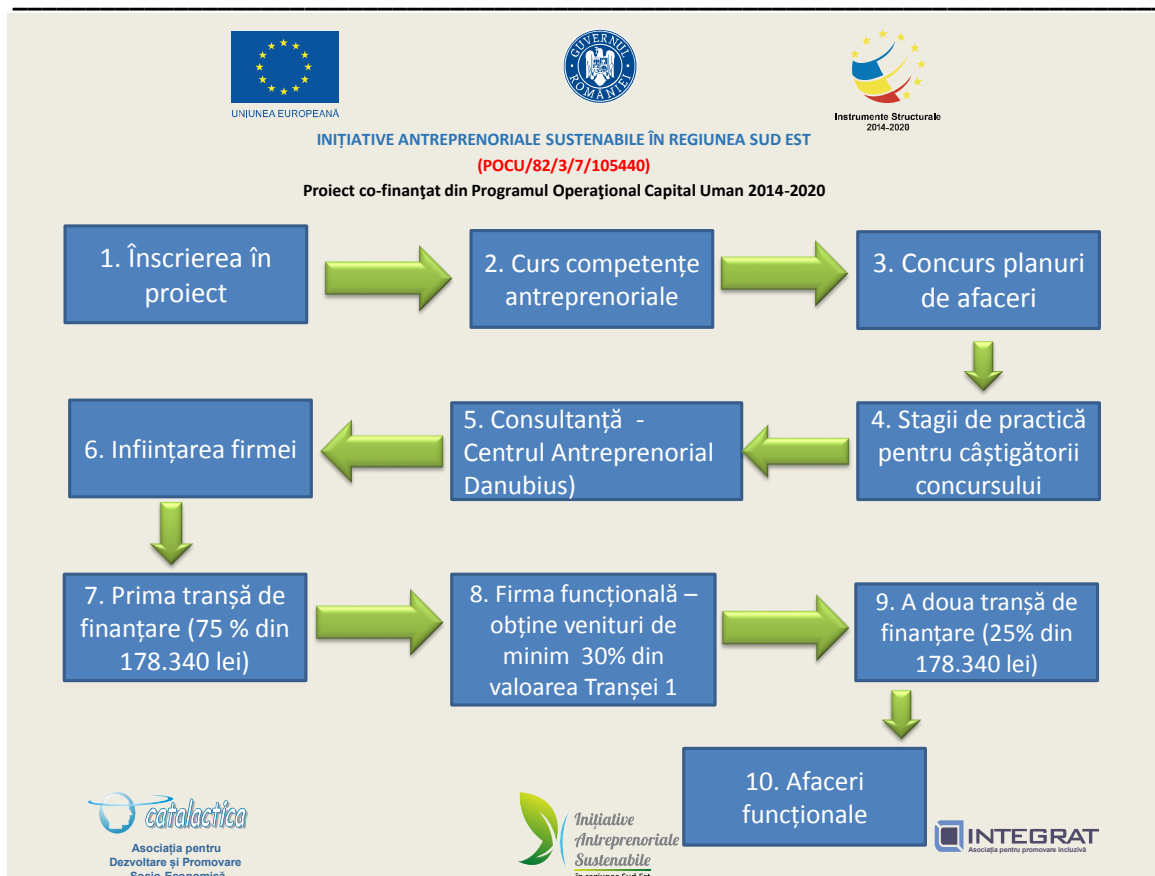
UNIUNEA EUROPEANĂ

GUVERNUL ROMÂNIEI

Instrumente Structurale 2014-2020

INIȚIATIVE ANTREPRENORIALE SUSTENABILE ÎN REGIUNEA SUD EST

(POCU/82/3/7/105440)

Proiect co-finanţat din Programul Operaţional Capital Uman 2014-2020

1. Înscrierea în proiect

2. Curs competențe antreprenoriale

3. Concurs planuri de afaceri

4. Stagii de practică pentru câștigătorii concursului

5. Consultanță - Centrul Antreprenorial Danubius)

6. Inființarea firmei

7. Prima tranșă de finanțare (75 % din 178.340 lei)

8. Firma funcțională – obține venituri de minim 30% din valoarea Tranșei 1

9. A doua tranșă de finanțare (25% din 178.340 lei)

10. Afaceri funcționale

catalactica

Asociația pentru Dezvoltare și Promovare Socio-Economică

Inițiative Antreprenoriale Sustenabile

în regiunea Sud-Est

INTEGRAT

Asociația pentru promovare incluzivă